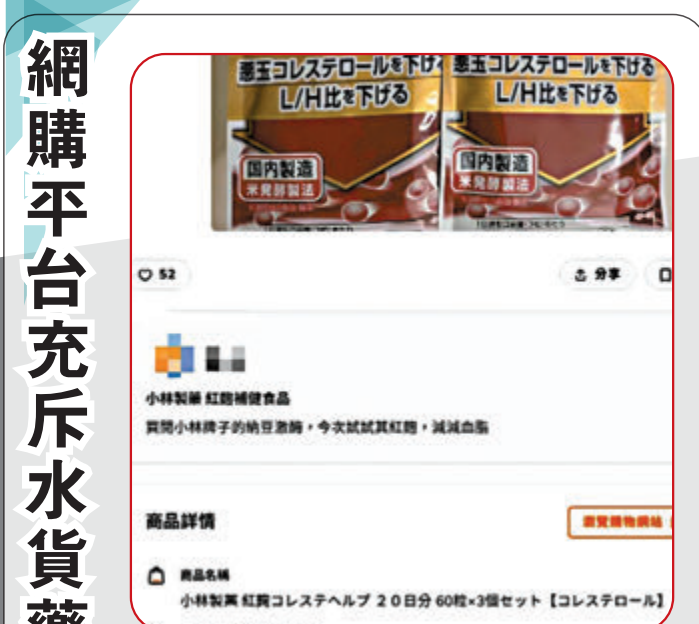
網購平台充斥水貨藥

悪玉コレステロールを下げる L/H比を下げる
悪玉コレステロールを下げる L/H比を下げる
国内製造 米発酵製法
国内製造 米発酵製法

52
分享

小林製藥 紅麴補健食品
買間小林牌子的納豆激酶，今次試試其紅麴，減減血脂

商品詳情
瀏覽購物網站

商品名稱
小林製薬 紅麹コレステヘルプ 20日分 60粒×3個セット【コレステロール】